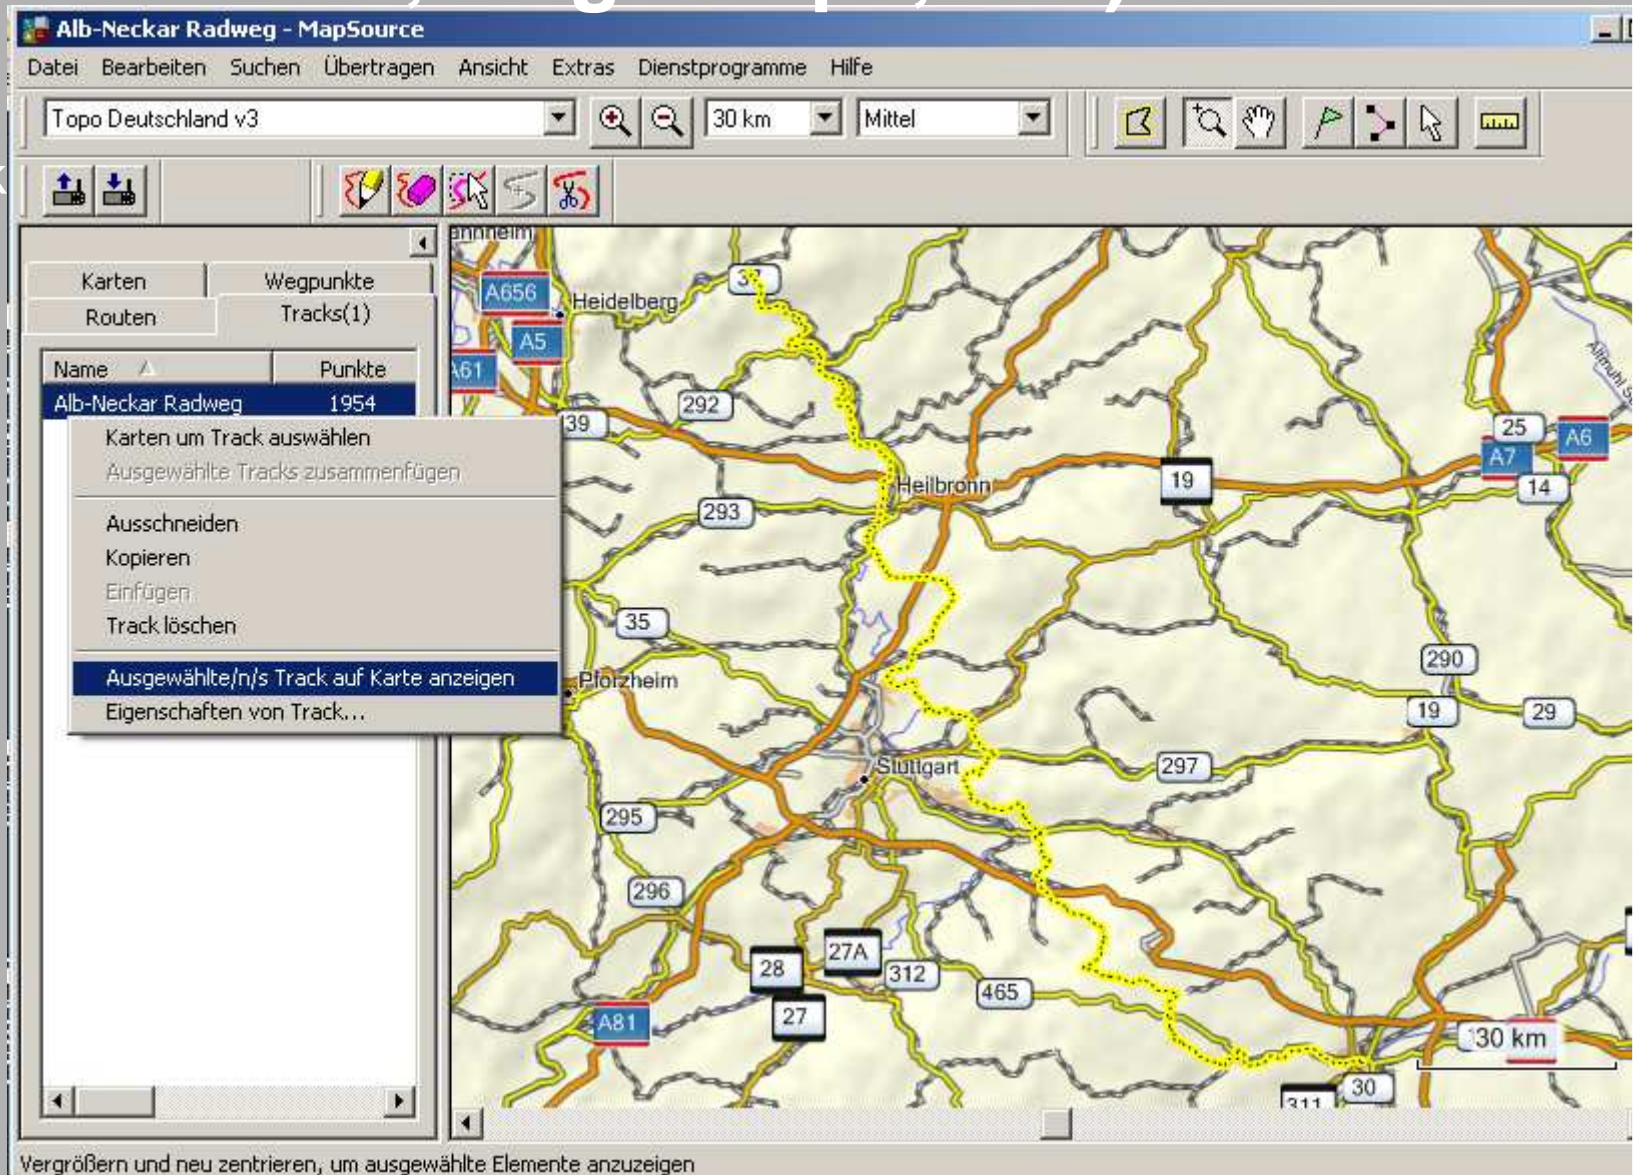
Alb-Neckar Radweg - MapSource

Datei Bearbeiten Suchen Übertragen Ansicht Extras Dienstprogramme Hilfe

Topo Deutschland v3
30 km
Mittel

Karten
Wegpunkte
Routen
Tracks(1)

| Name | Punkte |
|---|---|
| Alb-Neckar Radweg | 1954 |

Karten um Track auswählen
Ausgewählte Tracks zusammenfügen
Ausschneiden
Kopieren
Einfügen
Track löschen
Ausgewählte/n/s Track auf Karte anzeigen
Eigenschaften von Track...

annheim
A656
Heidelberg
A5
A61
37
292
39
25
A6
A7
14
Heilbronn
19
293
35
290
Pforzheim
19
29
Stuttgart
297
295
296
27A
28
312
465
27
A81
30 km
30
311

Vergrößern und neu zentrieren, um ausgewählte Elemente anzuzeigen